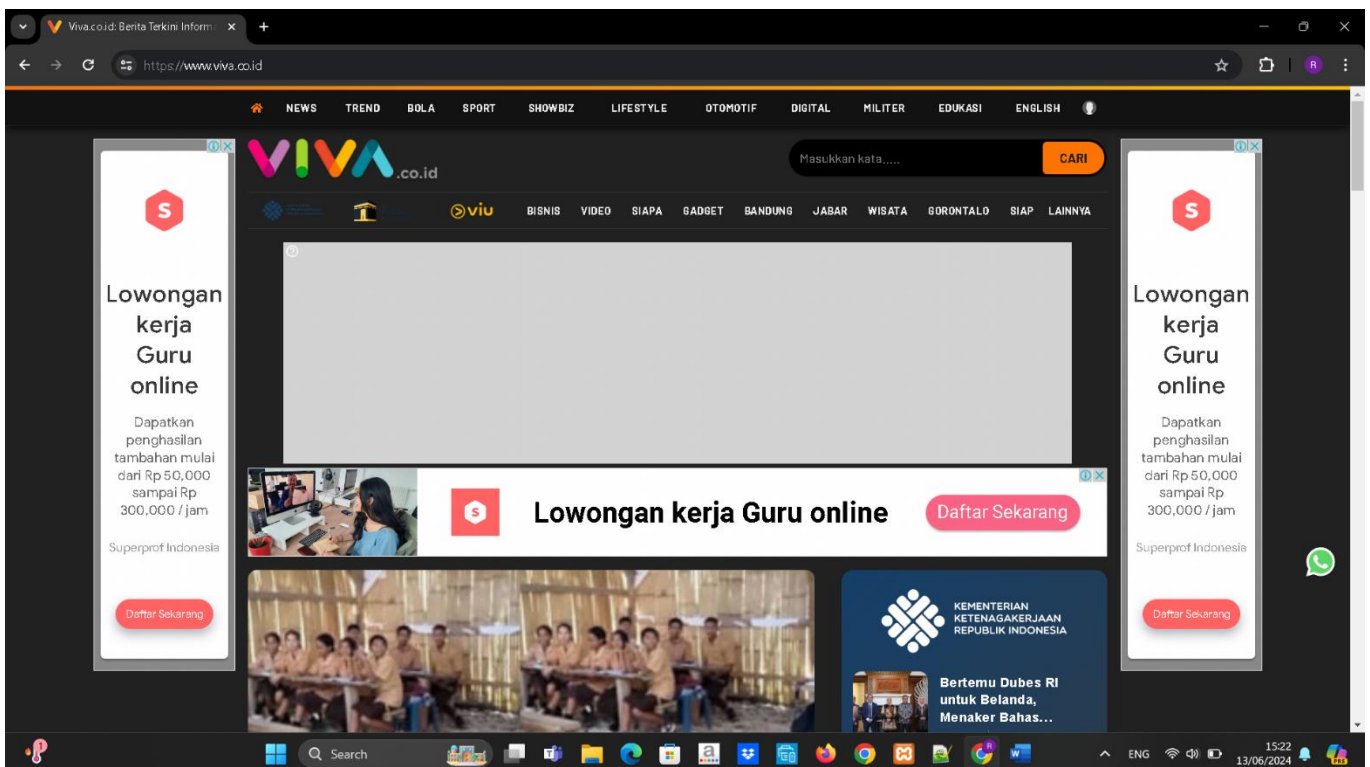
Viva.co.id: Berita Terkini Inform

https://www.viva.co.id

NEWS TREND BOLA SPORT SHOWBIZ LIFESTYLE OTOMOTIF DIGITAL MILITER EDUKASI ENGLISH

VIVA.co.id

Masukkan kata.....

CARI

viu BISNIS VIDEO SIAPA GADGET BANDUNG JABAR WISATA GORONTALO SIAP LAINNYA

S

Lowongan kerja Guru online

Dapatkan penghasilan tambahan mulai dari Rp 50,000 sampai Rp 300,000 / jam

Superprof Indonesia

Daftar Sekarang

S

Lowongan kerja Guru online

Dapatkan penghasilan tambahan mulai dari Rp 50,000 sampai Rp 300,000 / jam

Superprof Indonesia

Daftar Sekarang

S Lowongan kerja Guru online Daftar Sekarang

KEMENTERIAN KETENAGAKERJAAN REPUBLIK INDONESIA

Bertemu Dubes RI untuk Belanda, Menaker Bahas...

Search

ENG

15:22
13/06/2024